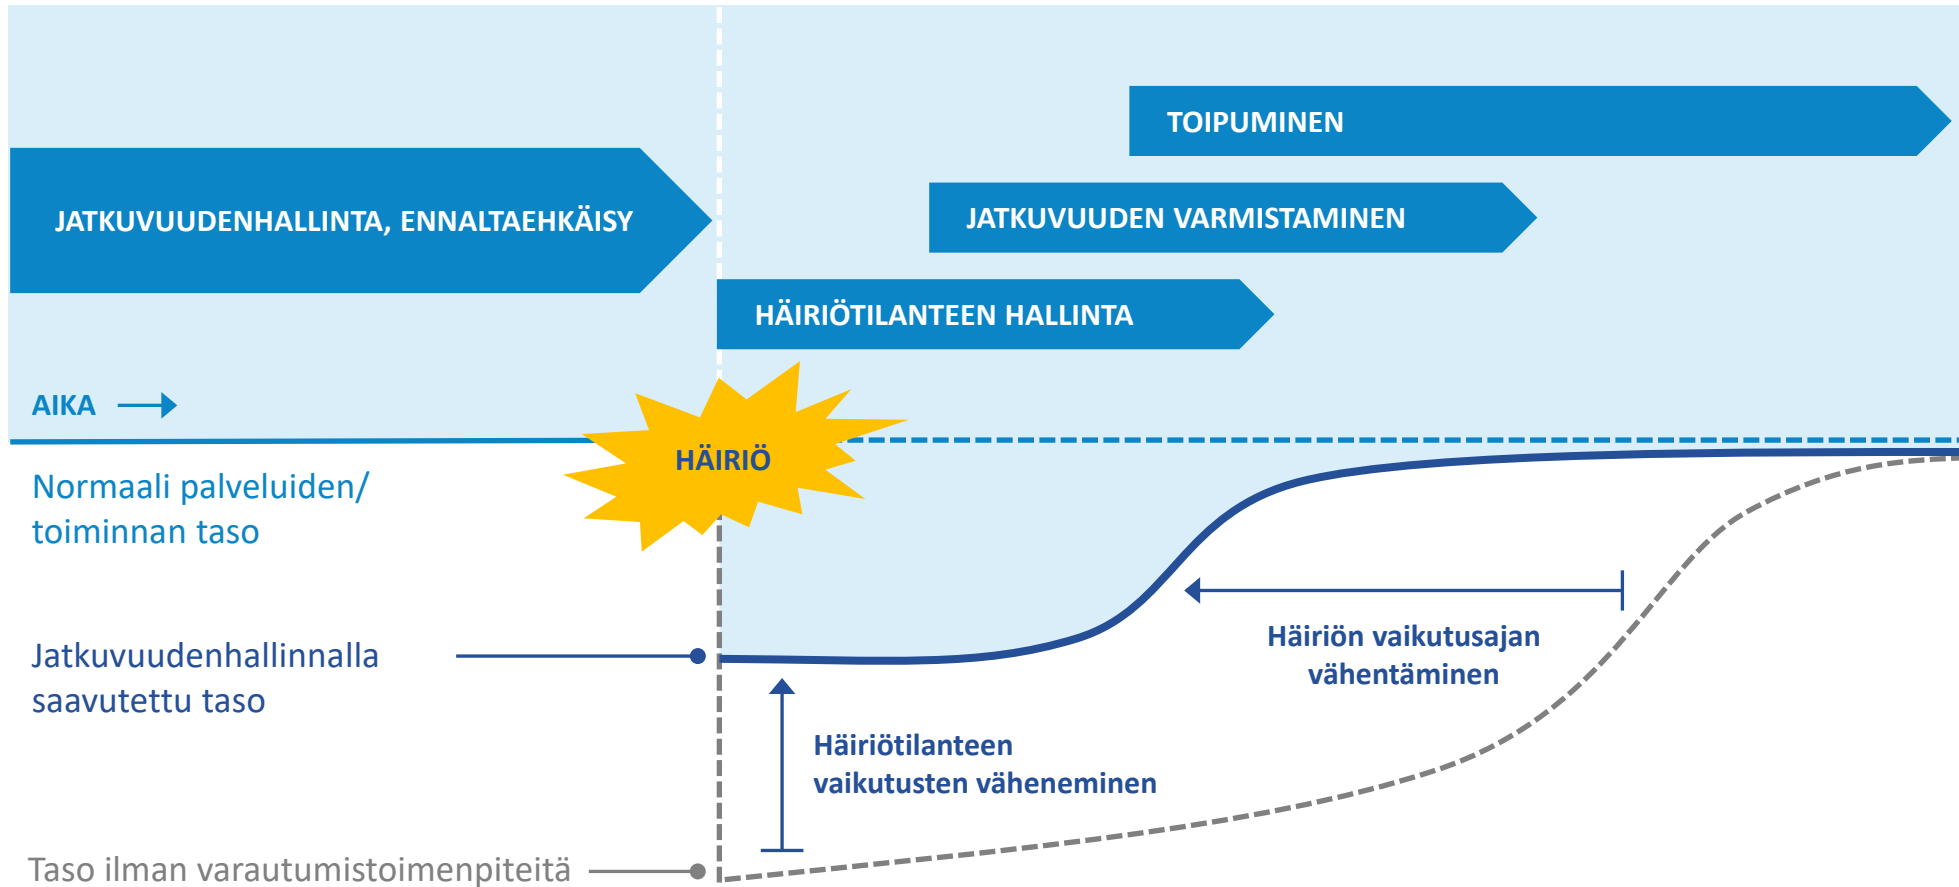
TOIPUMINEN

JATKUVUUDENHALLINTA, ENNALTAEHKÄISY

JATKUVUUDEN VARMISTAMINEN

HÄIRIÖTILANTEEN HALLINTA

AIKA

HÄIRIÖ

Normaali palveluiden/ toiminnan taso

Jatkuvuudenhallinnalla saavutettu taso

Häiriön vaikutusajan vähentäminen

Häiriötilanteen vaikutusten väheneminen

Taso ilman varautumistoimenpiteitä